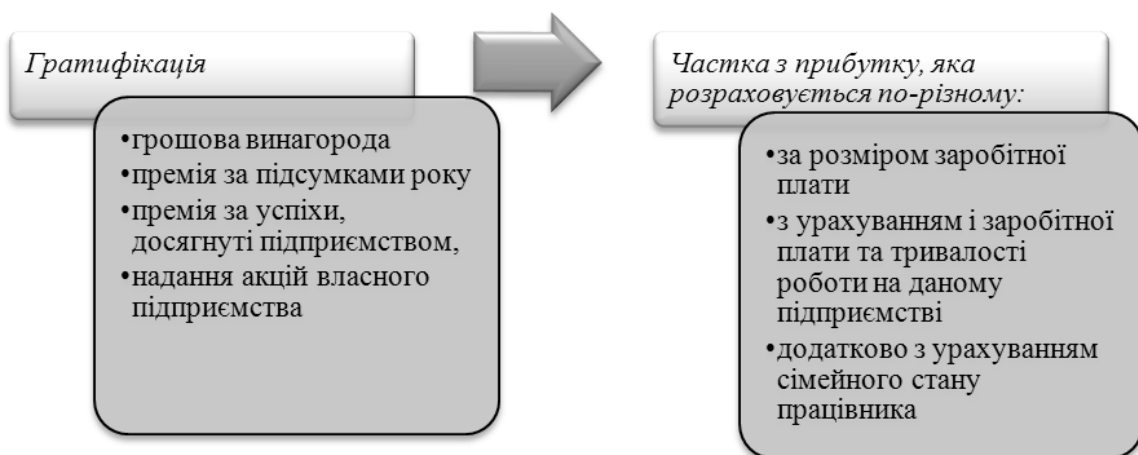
Гратифікація

•грошова винагорода
•премія за підсумками року
•премія за успіхи, досягнуті підприємством,
•надання акцій власного підприємства

Частка з прибутку, яка розраховується по-різному:

•за розміром заробітної плати
•з урахуванням і заробітної плати та тривалості роботи на даному підприємстві
•додатково з урахуванням сімейного стану працівника